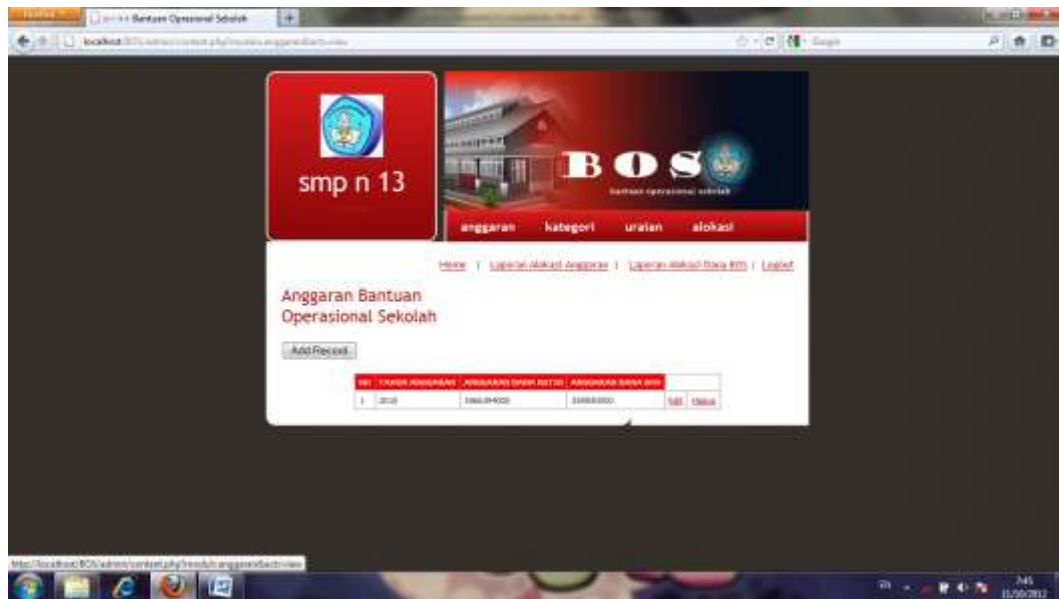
Firefox
Bantuan Operasional Sekolah
localhost/BOS/admin/content.php?module=anggaran&act=view
Google

smp n 13

BOS
bantuan operasional sekolah

anggaran kategori uraian alokasi

Home | Laporan Alokasi Anggaran | Laporan Alokasi Dana BOS | Logout

Anggaran Bantuan Operasional Sekolah

Add Record

| NO | TAHUN ANGGARAN | ANGGARAN DANA RUTIN | ANGGARAN DANA BOS | |
|---|---|---|---|---|
| 1 | 2010 | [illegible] | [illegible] | Edit Hapus |

http://localhost/BOS/admin/content.php?module=anggaran&act=view

2:45
11/30/2012